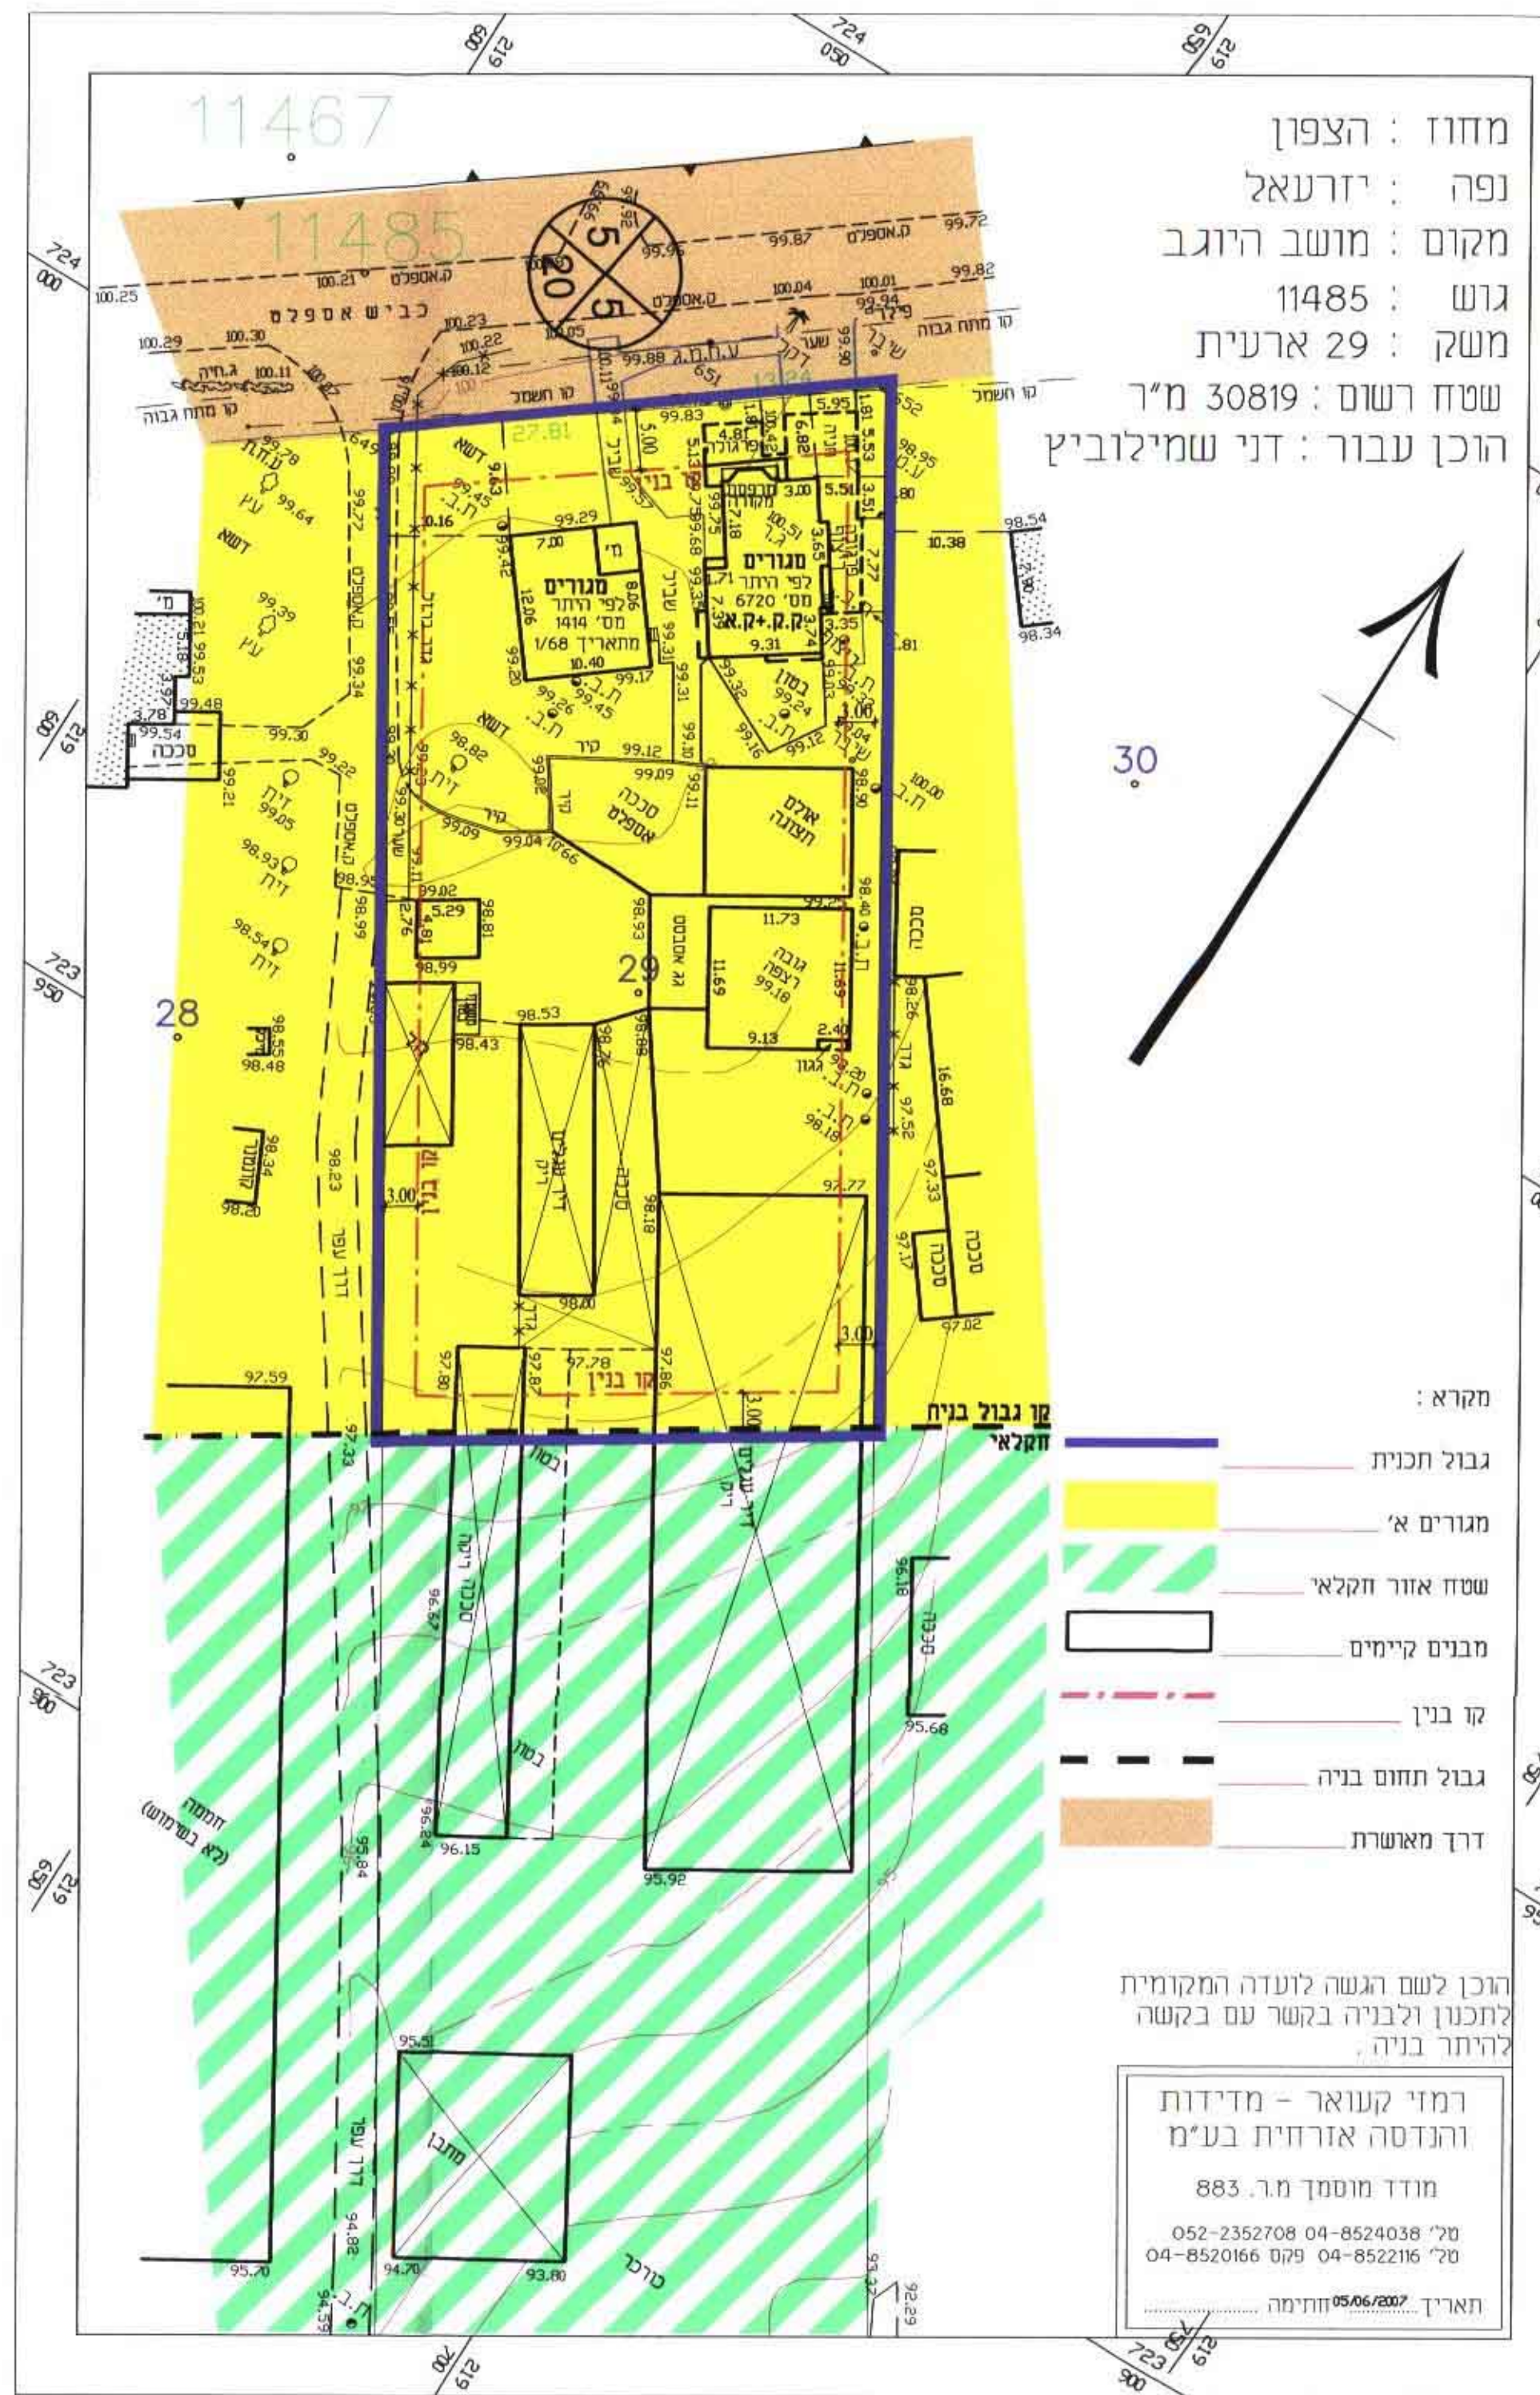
מחוז : הצפון
נפה : יזרעאל
מקום : מושב היוגב
גוש : 11485
משק : 29 ארעית
שטח רשום : 30819 מ"ר
הוכן עבור : דני שמילוביץ

11467
11485
כביש אספלט
29
28
30

מגורים
לפי היתר
מס' 1414
מתאריך 1/68

מגורים
לפי היתר
מס' 6720
ק.ק.+ק.א.

סככה
אספלט

אולם
תצוגה

גובה
רצפה
99.18

בוסתן
ממתבן
חממה (לא בשימוש)
כורכר

קו בנין
קו גבול בניה
חקלאי

מקרא :
גבול תכנית
מגורים א'
שטח אזור חקלאי
מבנים קיימים
קו בנין
גבול תחום בניה
דרך מאושרת

הוכן לשם הגשה לועדה המקומית לתכנון ולבניה בקשר עם בקשה להיתר בניה.

רמזי קעואר - מדידות
והנדסה אזרחית בע"מ
מודד מוסמך מ.ר. 883
טל' 04-8524038 052-2352708
טל' 04-8522116 פקס 04-8520166
תאריך 05/06/2007 חתימה